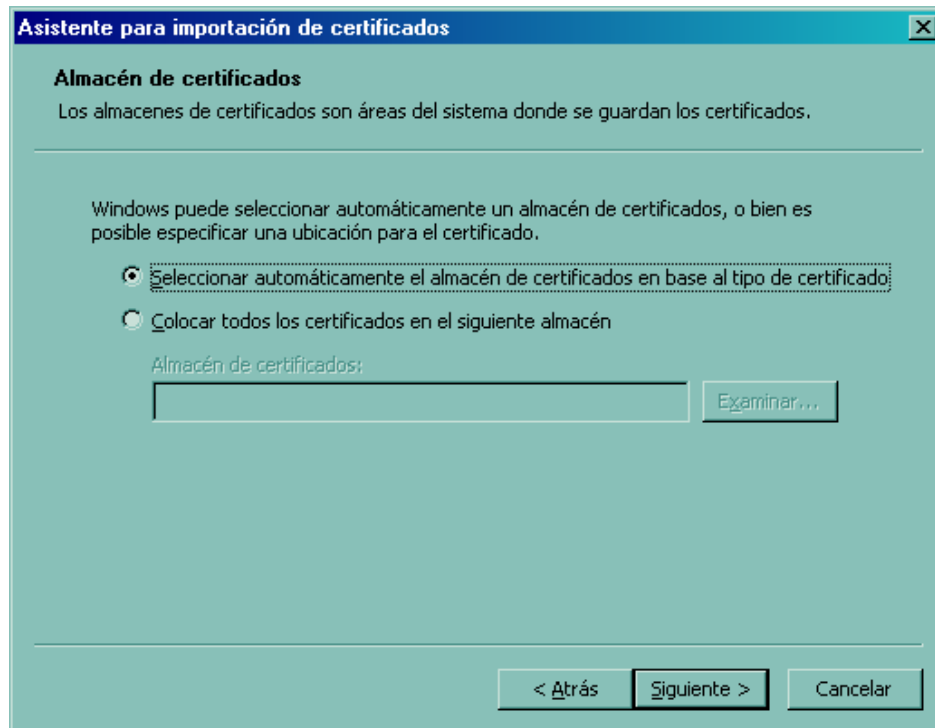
Asistente para importación de certificados

Almacén de certificados

Los almacenes de certificados son áreas del sistema donde se guardan los certificados.

Windows puede seleccionar automáticamente un almacén de certificados, o bien es posible especificar una ubicación para el certificado.

Seleccionar automáticamente el almacén de certificados en base al tipo de certificado

Colocar todos los certificados en el siguiente almacén

Almacén de certificados:

Examinar...

< Atrás

Siguiente >

Cancelar